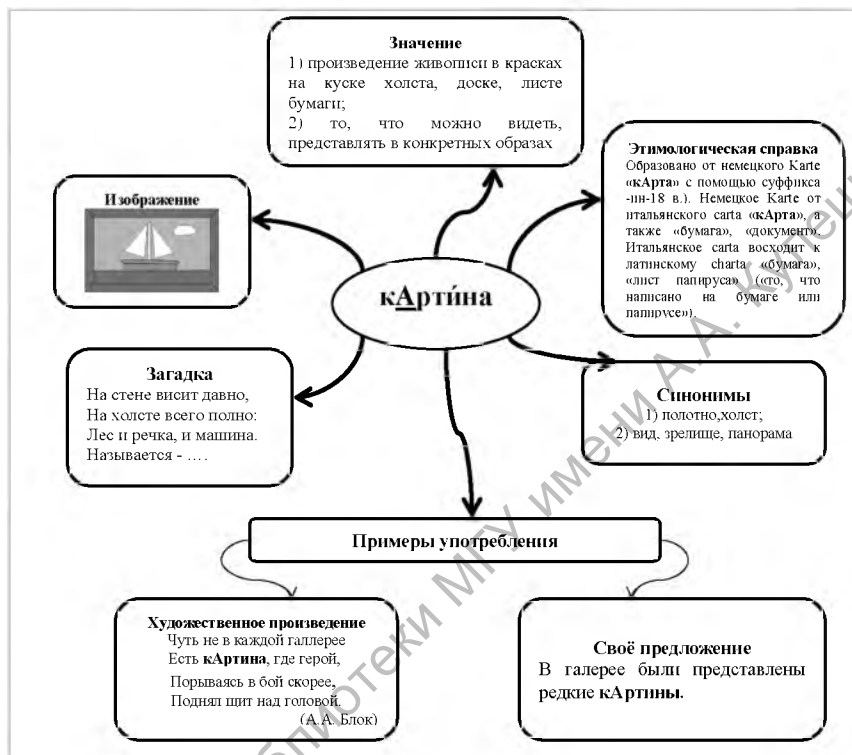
Значение
1) произведение живописи в красках на куске холста, доске, листе бумаги;
2) то, что можно видеть, представлять в конкретных образах

Изображение

кАртина

Этимологическая справка
Образовано от немецкого Karte «кАрта» с помощью суффикса -ин-18 в.). Немецкое Karte от итальянского carta «кАрта», а также «бумага», «документ». Итальянское carta восходит к латинскому charta «бумага», «лист папируса» («то, что написано на бумаге или папирусе»).

Загадка
На стене висит давно,
На холсте всего полно:
Лес и речка, и машина.
Называется - ….

Синонимы
1) полотно,холст;
2) вид, зрелище, панорама

Примеры употребления

Художественное произведение
Чуть не в каждой галлерее
Есть кАртина, где герой,
Порываясь в бой скорее,
Поднял щит над головой.
(А.А. Блок)

Своё предложение
В галерее были представлены редкие кАртины.

Библиотеки МГУ имени А. А. Кулешова